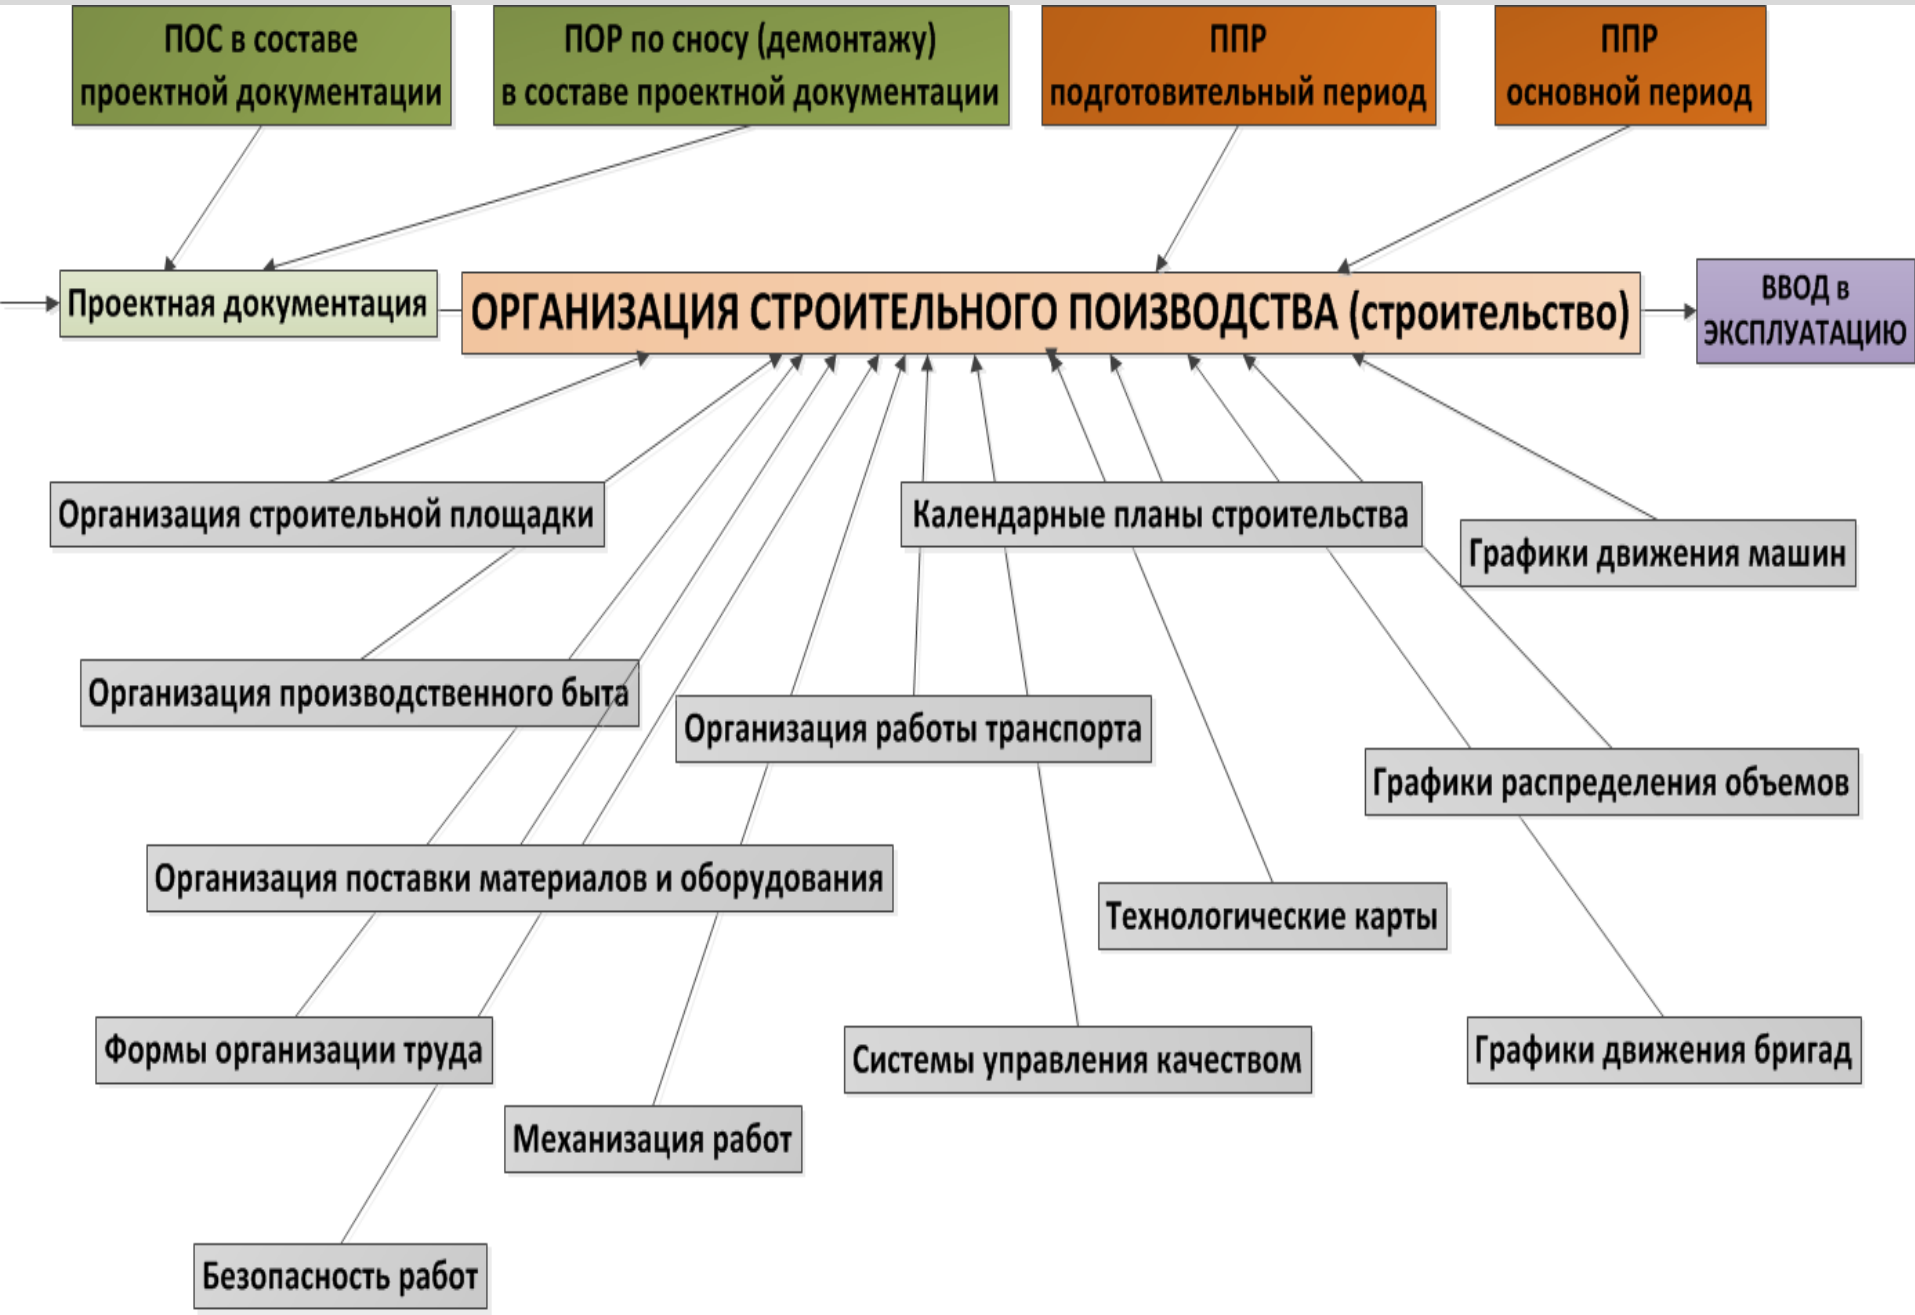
ПОС в составе проектной документации

ПОР по сносу (демонтажу) в составе проектной документации

ППР подготовительный период

ППР основной период

Проектная документация

ОРГАНИЗАЦИЯ СТРОИТЕЛЬНОГО ПОИЗВОДСТВА (строительство)

ВВОД в ЭКСПЛУАТАЦИЮ

Организация строительной площадки

Календарные планы строительства

Графики движения машин

Организация производственного быта

Организация работы транспорта

Графики распределения объемов

Организация поставки материалов и оборудования

Технологические карты

Формы организации труда

Системы управления качеством

Графики движения бригад

Механизация работ

Безопасность работ